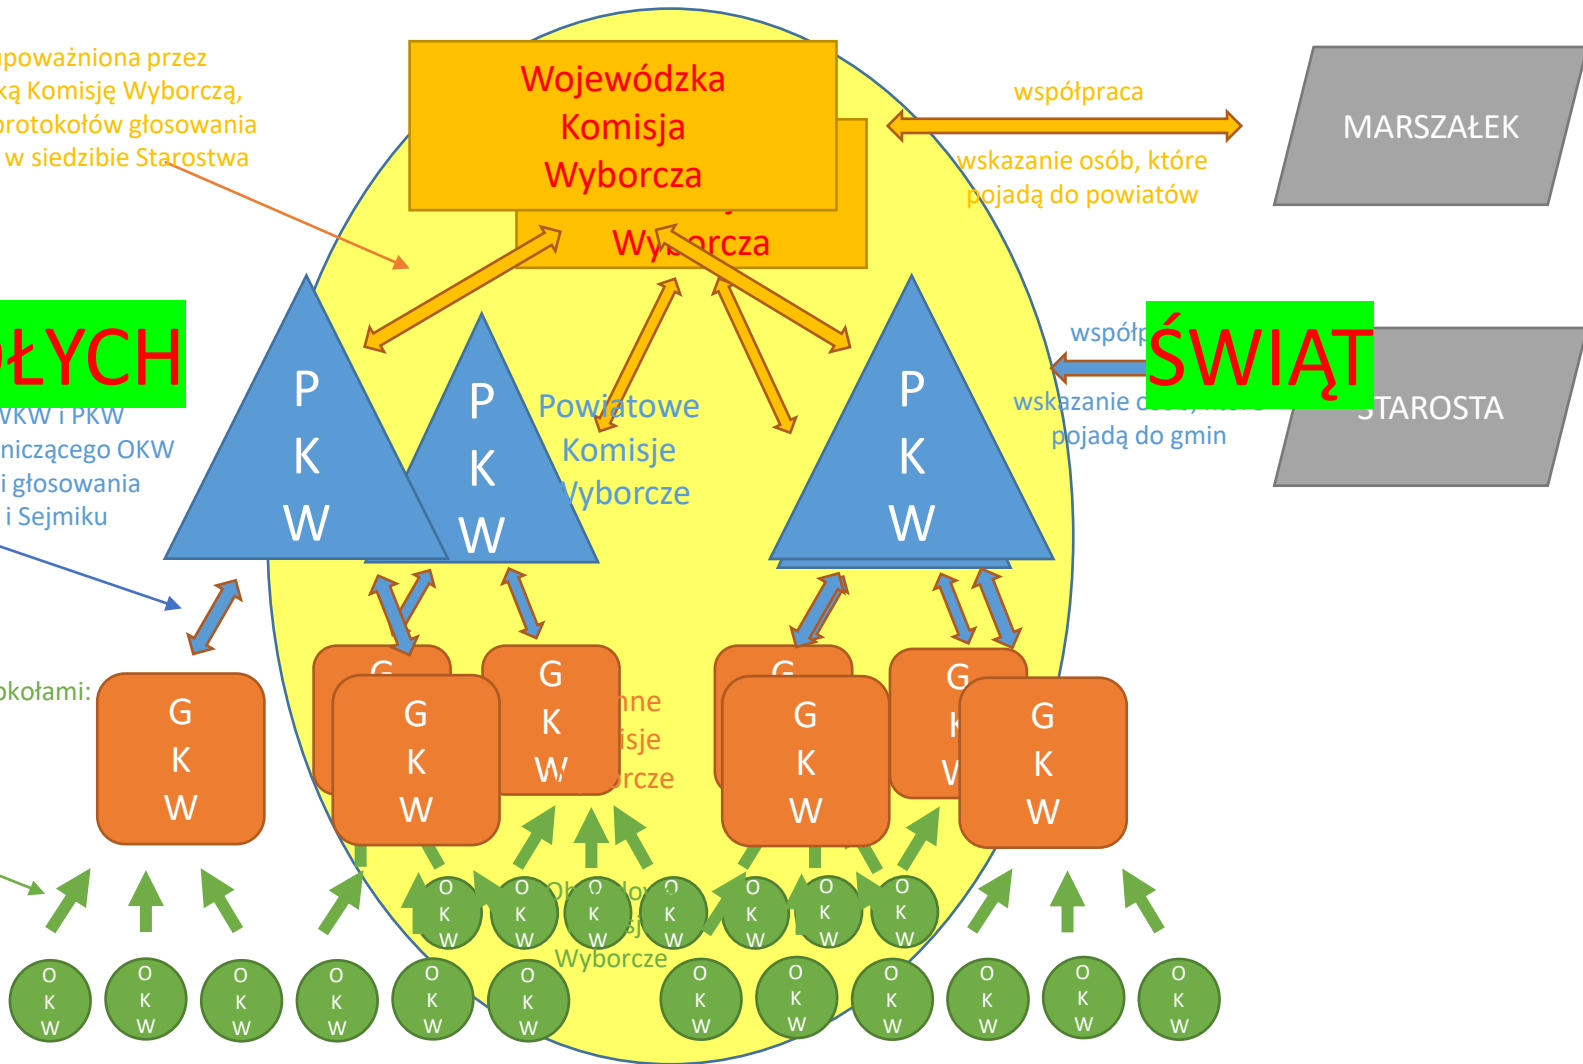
upoważniona przez
ką Komisję Wyborczą,
protokołów głosowania
w siedzibie Starostwa

Wojewódzka
Komisja
Wyborcza

Wyborcza

współpraca

MARSZAŁEK

wskazanie osób, które
pojadą do powiatów

ŁYCH

ŚWIĄT

współp

STAROSTA

wskazanie o

pojadą do gmin

WKW i PKW
niczącego OKW
i głosowania
i Sejmiku

P
K
W

P
K
W

Powiatowe
Komisje
Wyborcze

P
K
W

okołami:

G
K
W

G
G
K
W

G
K
W

nne
isje
orcze

G
G
K
W

G
K
W

G
K
W

Obwodowe
Komisje
Wyborcze

O
K
W

O
K
W

O
K
W

O
K
W

O
K
W

O
K
W

O
K
W

O
K
W

O
K
W

O
K
W

O
K
W

O
K
W

O
K
W

O
K
W

O
K
W

O
K
W

O
K
W

O
K
W

O
K
W

O
K
W